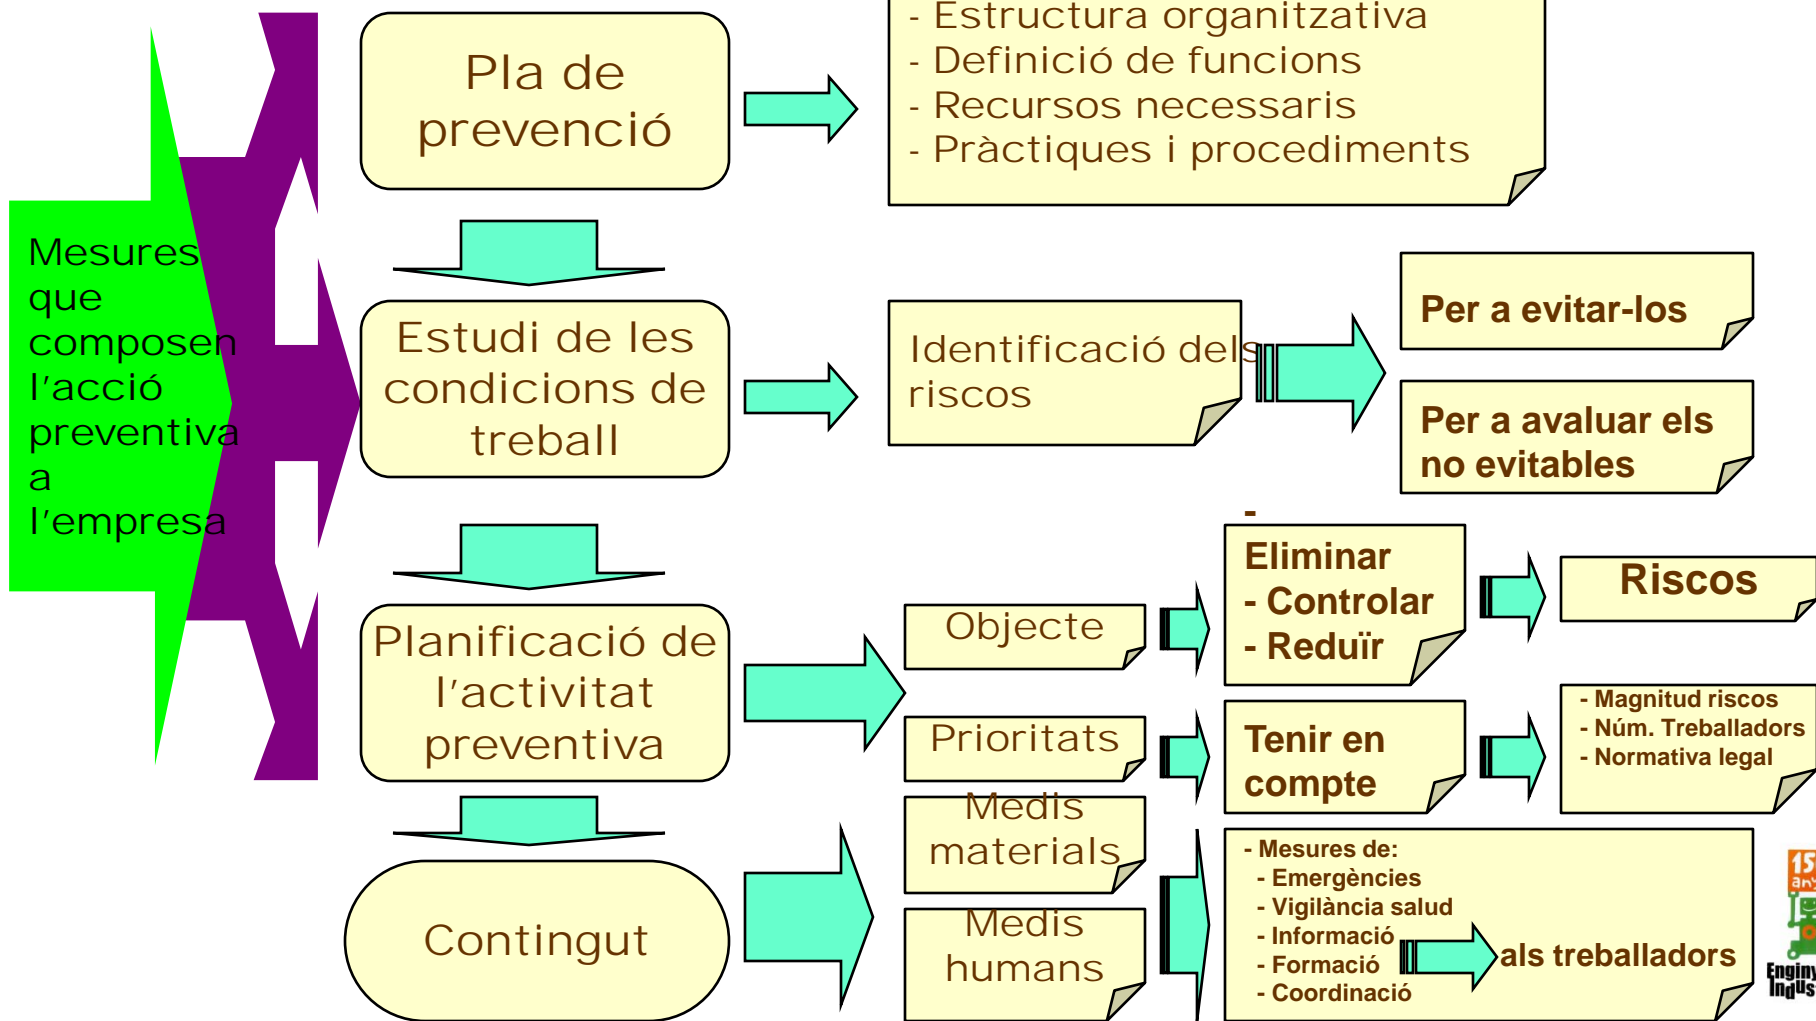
Mesures que composen l'acció preventiva a l'empresa

Pla de prevenció

- Estructura organitzativa
- Definició de funcions
- Recursos necessaris
- Pràctiques i procediments

Estudi de les condicions de treball

Identificació dels riscos

Per a evitar-los

Per a avaluar els no evitables

Planificació de l'activitat preventiva

Objecte

- Eliminar
- Controlar
- Reduïr

Riscos

Prioritats

Tenir en compte

- Magnitud riscos
- Núm. Treballadors
- Normativa legal

Contingut

Medis materials

Medis humans

- Mesures de:
- Emergències
- Vigilància salud
- Informació
- Formació
- Coordinació

als treballadors

15 any Enginy Indus